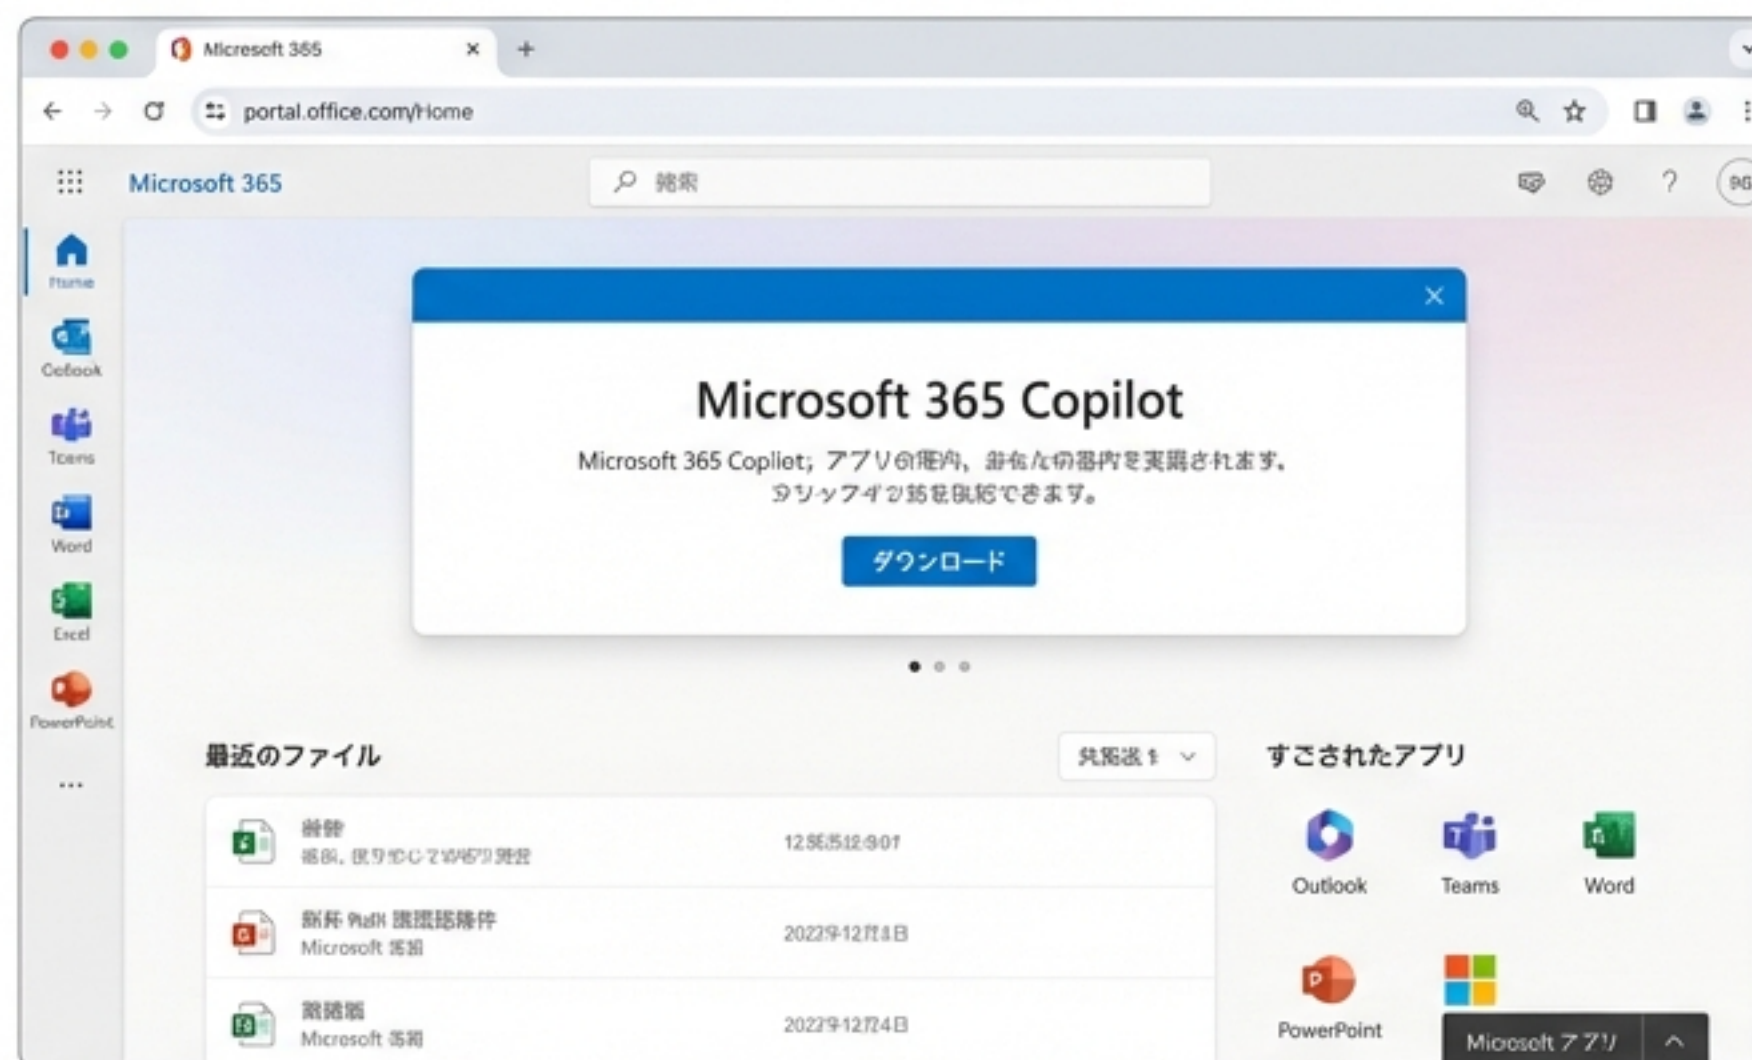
Microsoft 365
portal.office.com/Home
Microsoft 365
検索
Home
Outlook
Teams
Word
Excel
PowerPoint
...
Microsoft 365 Copilot
Microsoft 365 Copilet; アプリの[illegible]、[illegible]
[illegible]
ダウンロード
最近のファイル
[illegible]
すごされたアプリ
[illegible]
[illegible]
12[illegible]
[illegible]
Microsoft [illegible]
2022年12月4日
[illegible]
Microsoft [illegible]
2022年12月24日
Outlook
Teams
Word
PowerPoint
Micosoft アプリ